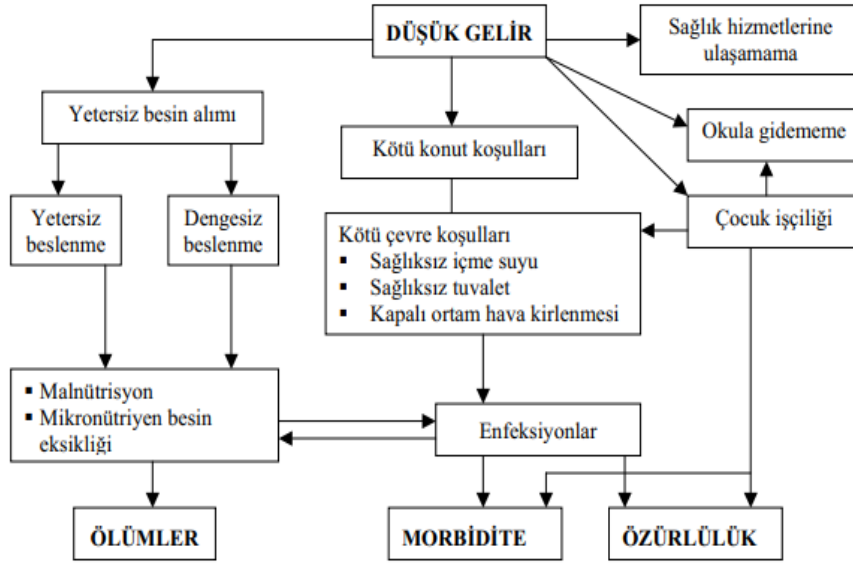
DÜŞÜK GELİR

Sağlık hizmetlerine ulaşamama

Yetersiz besin alımı

Kötü konut koşulları

Okula gidememe

Yetersiz beslenme

Dengesiz beslenme

Kötü çevre koşulları
- Sağlıksız içme suyu
- Sağlıksız tuvalet
- Kapalı ortam hava kirlenmesi

Çocuk işçiliği

- Malnütrisyon
- Mikronütriyen besin eksikliği

Enfeksiyonlar

ÖLÜMLER

MORBİDİTE

ÖZÜRLÜLÜK